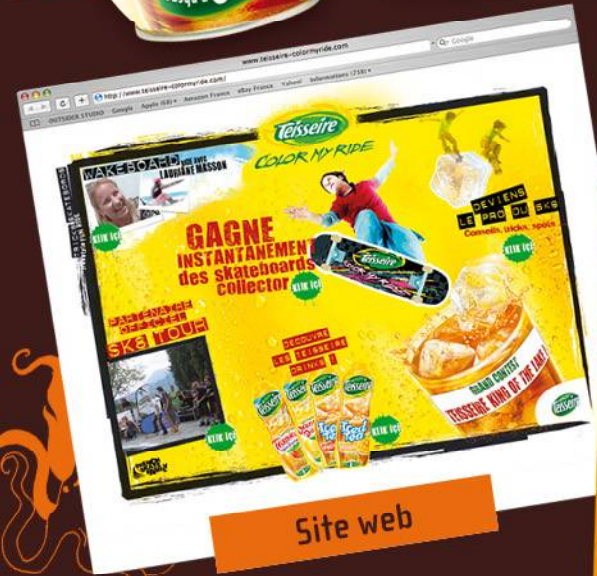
www.teisseire-colormyride.com
Q- Google
http://www.teisseire-colormyride.com/
OUTSIDER STUDIO Google Apple (68) Amazon France eBay France Yahoo! Informations (758)
Teisseire
COLOR MY RIDE
WAKEBOARD
LAURIANE MASSON
KLIK ICI
GAGNE INSTANTANEMENT des skateboards collector
KLIK ICI
DEVIENS LE PRO DU SK8
Conseils, tricks, spots
PARTENAIRE OFFICIEL SK8 TOUR
DECOUVRE LES TEISSEIRE DRINKS !
KLIK ICI
GRAND CONTEST TEISSEIRE KING OF THE LAKE
Teisseire
Iced Tea
Site web